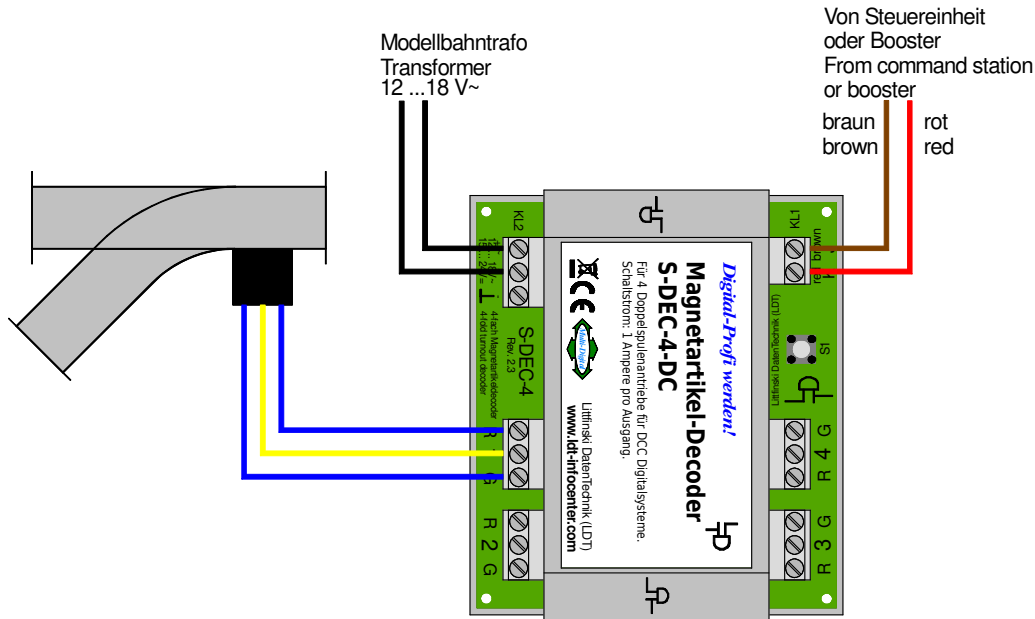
Von Steuereinheit
oder Booster
From command station
or booster

Modellbahntrafo
Transformer
12 ...18 V~

braun
brown

rot
red

KL2

KL1

red brown

Digital-Profi werden!

Magnetartikel-Decoder
S-DEC-4-DC

Für 4 Doppelspulenantriebe für DCC Digitalsysteme.
Schaltstrom: 1 Ampere pro Ausgang.

Littfinski DatenTechnik (LDT)
www.ldt-infocenter.com

S-DEC-4
Rev. 2.3
4-fach Magnetartikeldecoder
4-fold turnout decoder

Littfinski DatenTechnik (LDT)

S1

R 1 G
R 2 G
R 3 G
R 4 G